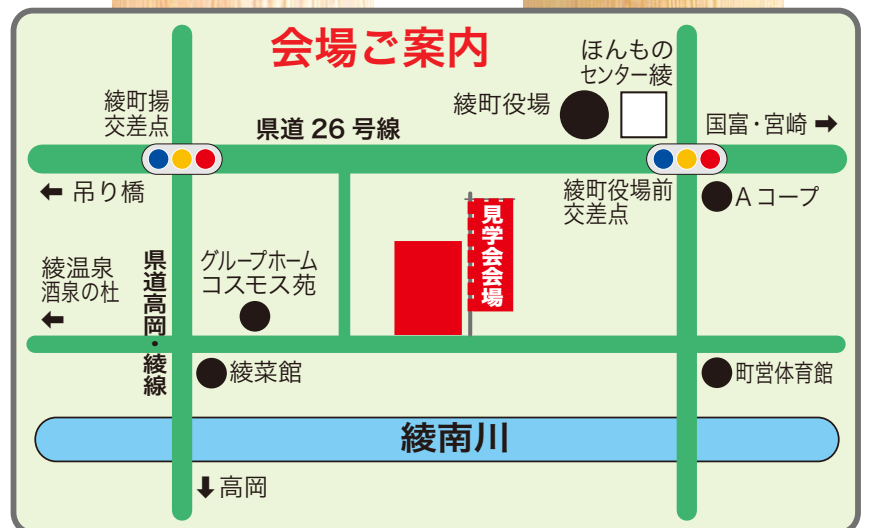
会場ご案内

ほんもの
センター綾

綾町揚
交差点

綾町役場

県道 26 号線

国富・宮崎 ➡

⬅ 吊り橋

綾町役場前
交差点

A コープ

見学会会場

綾温泉
酒泉の杜
⬅

県道高岡・綾線

グループホーム
コスモス苑

綾菜館

町営体育館

綾南川

⬇ 高岡